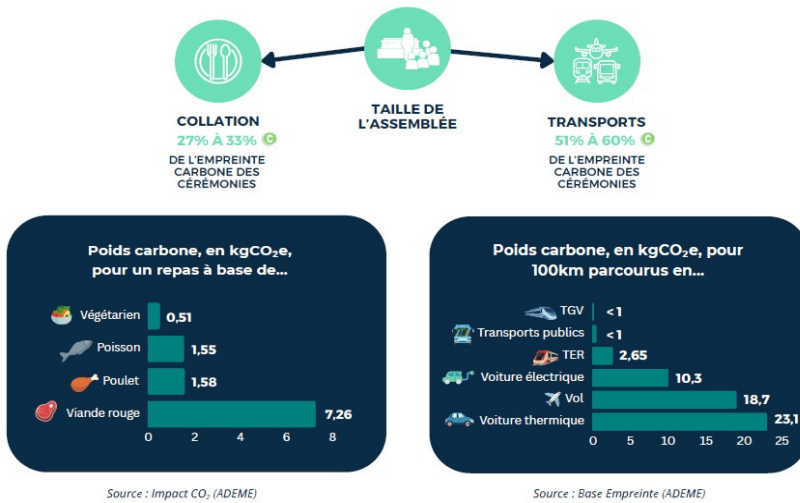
COLLATION
27% À 33% C
DE L'EMPREINTE CARBONE DES CÉRÉMONIES

TAILLE DE L'ASSEMBLÉE

TRANSPORTS
51% À 60% C
DE L'EMPREINTE CARBONE DES CÉRÉMONIES

Poids carbone, en kg$CO_2$e, pour un repas à base de...

| | |
|---|---|
| Végétarien | 0,51 |
| Poisson | 1,55 |
| Poulet | 1,58 |
| Viande rouge | 7,26 |

0 2 4 6 8

Source : Impact $CO_2$ (ADEME)

Poids carbone, en kg$CO_2$e, pour 100km parcourus en...

| | |
|---|---|
| TGV | <1 |
| Transports publics | <1 |
| TER | 2,65 |
| Voiture électrique | 10,3 |
| Vol | 18,7 |
| Voiture thermique | 23,1 |

0 5 10 15 20 25

Source : Base Empreinte (ADEME)